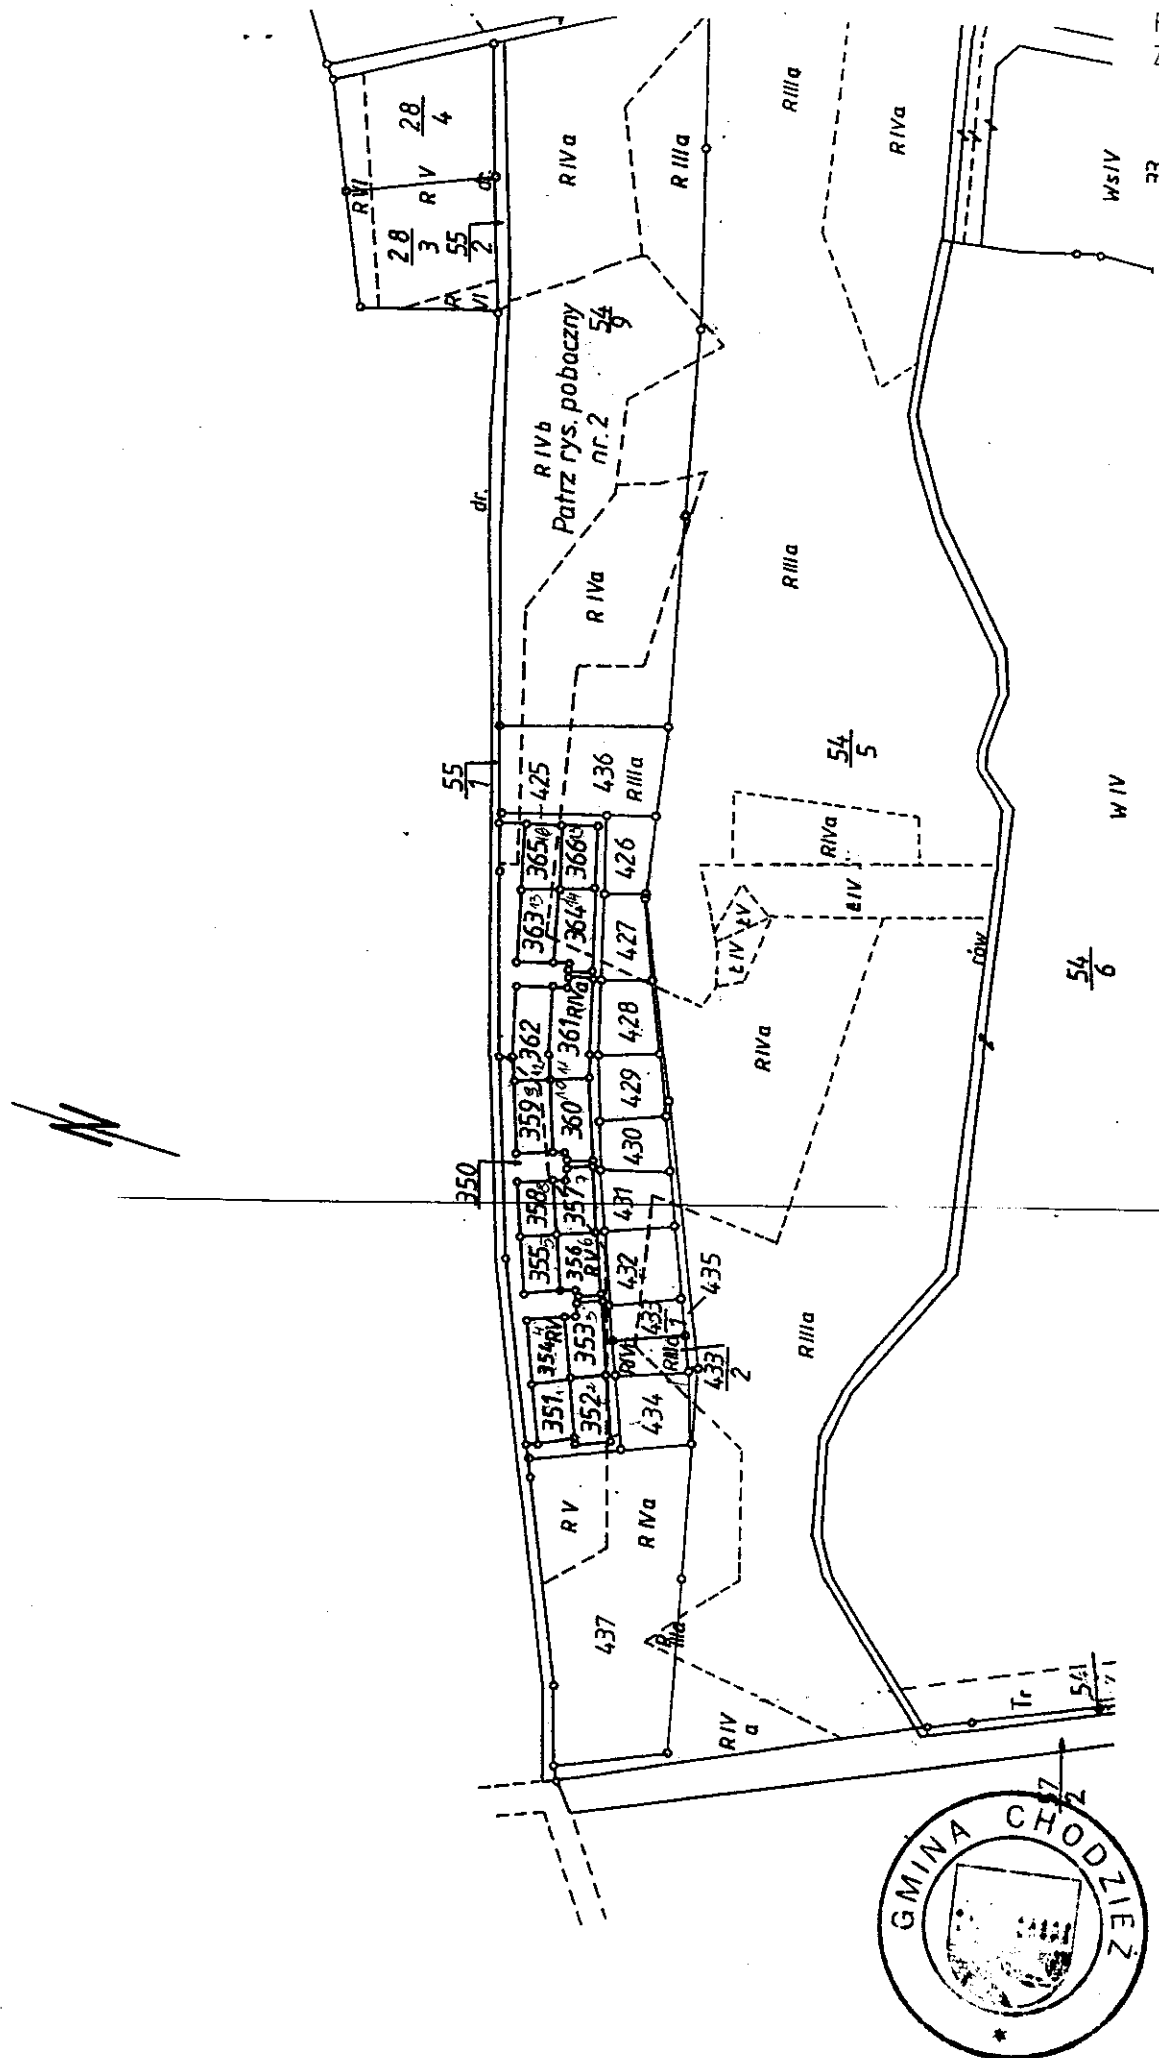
RVI
R V
$\frac{28}{4}$
$\frac{28}{3}$
$\frac{55}{2}$
R VI
RIVa
RIIIa
RIIIa
RIVa
WsIV
dr.
RIVb
Patrz rys. pobaczny
nr. 2
$\frac{54}{9}$
RIVa
RIIIa
dr.
$\frac{55}{1}$
425
436
RIIIa
$\frac{54}{5}$
365
366
426
RIVa
ŁIV
ŁIV
ŁV
363
364
427
rów
$\frac{54}{6}$
W IV
362
361 RIVa
428
RIVa
359
360
429
430
350
358
357
431
355
356 RV
432
435
354 RV
353
$\frac{433}{1}$
RIVa
RIIIa
$\frac{433}{2}$
RIIIa
351
352
434
R V
R IVa
437
R IIIa
R IV a
Tr
541
$\frac{57}{2}$
GMINA CHODZIEŻ